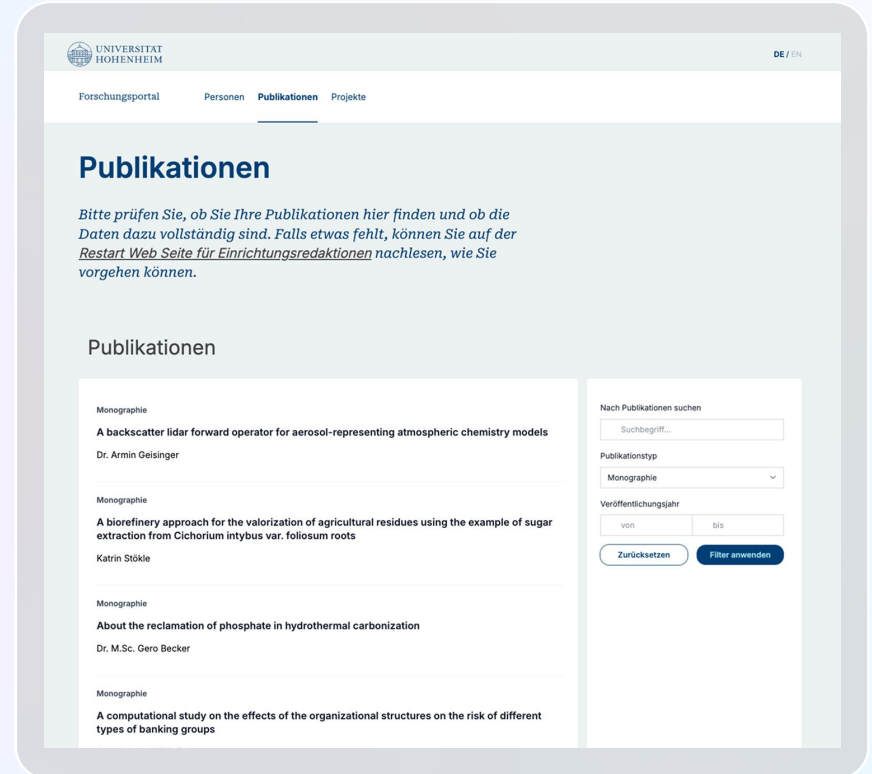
UNIVERSITAT HOHENHEIM

DE / EN

Forschungsportal

Personen Publikationen Projekte

Publikationen

Bitte prüfen Sie, ob Sie Ihre Publikationen hier finden und ob die Daten dazu vollständig sind. Falls etwas fehlt, können Sie auf der Restart Web Seite für Einrichtungsredaktionen nachlesen, wie Sie vorgehen können.

Publikationen

Monographie

A backscatter lidar forward operator for aerosol-representing atmospheric chemistry models

Dr. Armin Geisinger

Monographie

A biorefinery approach for the valorization of agricultural residues using the example of sugar extraction from Cichorium intybus var. foliosum roots

Katrin Stökle

Monographie

About the reclamation of phosphate in hydrothermal carbonization

Dr. M.Sc. Gero Becker

Monographie

A computational study on the effects of the organizational structures on the risk of different types of banking groups

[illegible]

Nach Publikationen suchen

Suchbegriff...

Publikationstyp

Monographie

Veröffentlichungsjahr

von

bis

Zurücksetzen

Filter anwenden